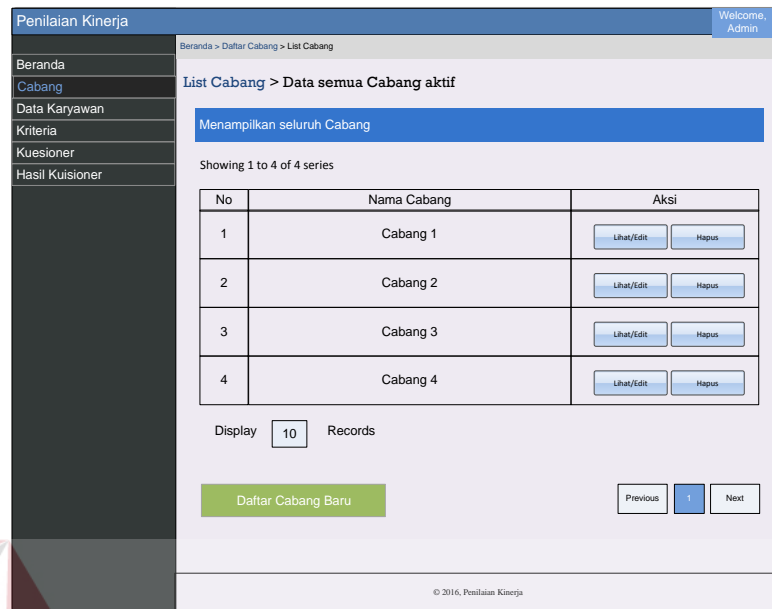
Penilaian Kinerja

Welcome, Admin

Beranda
Cabang
Data Karyawan
Kriteria
Kuesioner
Hasil Kuisioner

Beranda > Daftar Cabang > List Cabang

List Cabang > Data semua Cabang aktif

Menampilkan seluruh Cabang

Showing 1 to 4 of 4 series

| No | Nama Cabang | Aksi |
|---|---|---|
| 1 | Cabang 1 | Lihat/Edit Hapus |
| 2 | Cabang 2 | Lihat/Edit Hapus |
| 3 | Cabang 3 | Lihat/Edit Hapus |
| 4 | Cabang 4 | Lihat/Edit Hapus |

Display 10 Records

Daftar Cabang Baru

Previous 1 Next

© 2016, Penilaian Kinerja